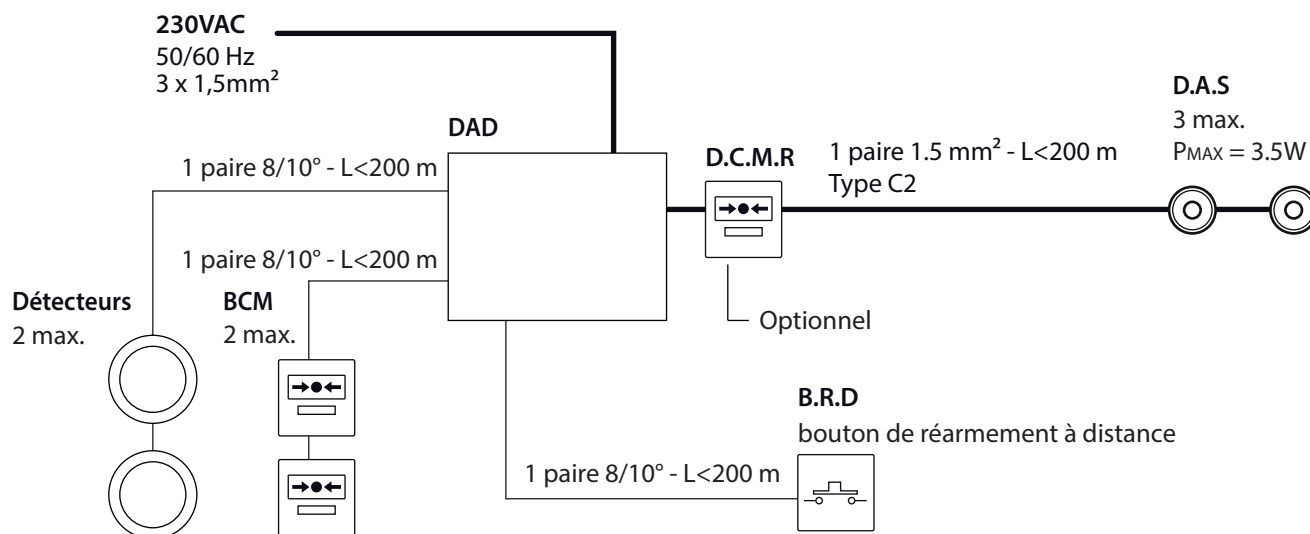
230VAC
50/60 Hz
3 x 1,5mm²

DAD

1 paire 8/10° - L<200 m

1 paire 8/10° - L<200 m

Détecteurs
2 max.

BCM
2 max.

D.C.M.R

Optionnel

1 paire 1.5 mm² - L<200 m
Type C2

D.A.S
3 max.
PMAX = 3.5W

B.R.D
bouton de réarmement à distance

1 paire 8/10° - L<200 m